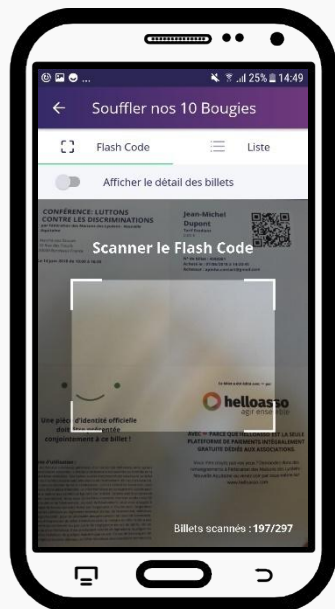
25% 14:49

Souffler nos 10 Bougies

Flash Code

Liste

Afficher le détail des billets

CONFÉRENCE: LUTTONS CONTRE LES DISCRIMINATIONS

Jean-Michel Dupont

Scanner le Flash Code

Une pièce d'identité officielle doit être présentée conjointement à ce billet !

helloasso
agir ensemble

PLATEFORME DE PAIEMENTS INTÉGRALEMENT GRATUITE DÉDIÉE AUX ASSOCIATIONS

Billets scannés : 197/297